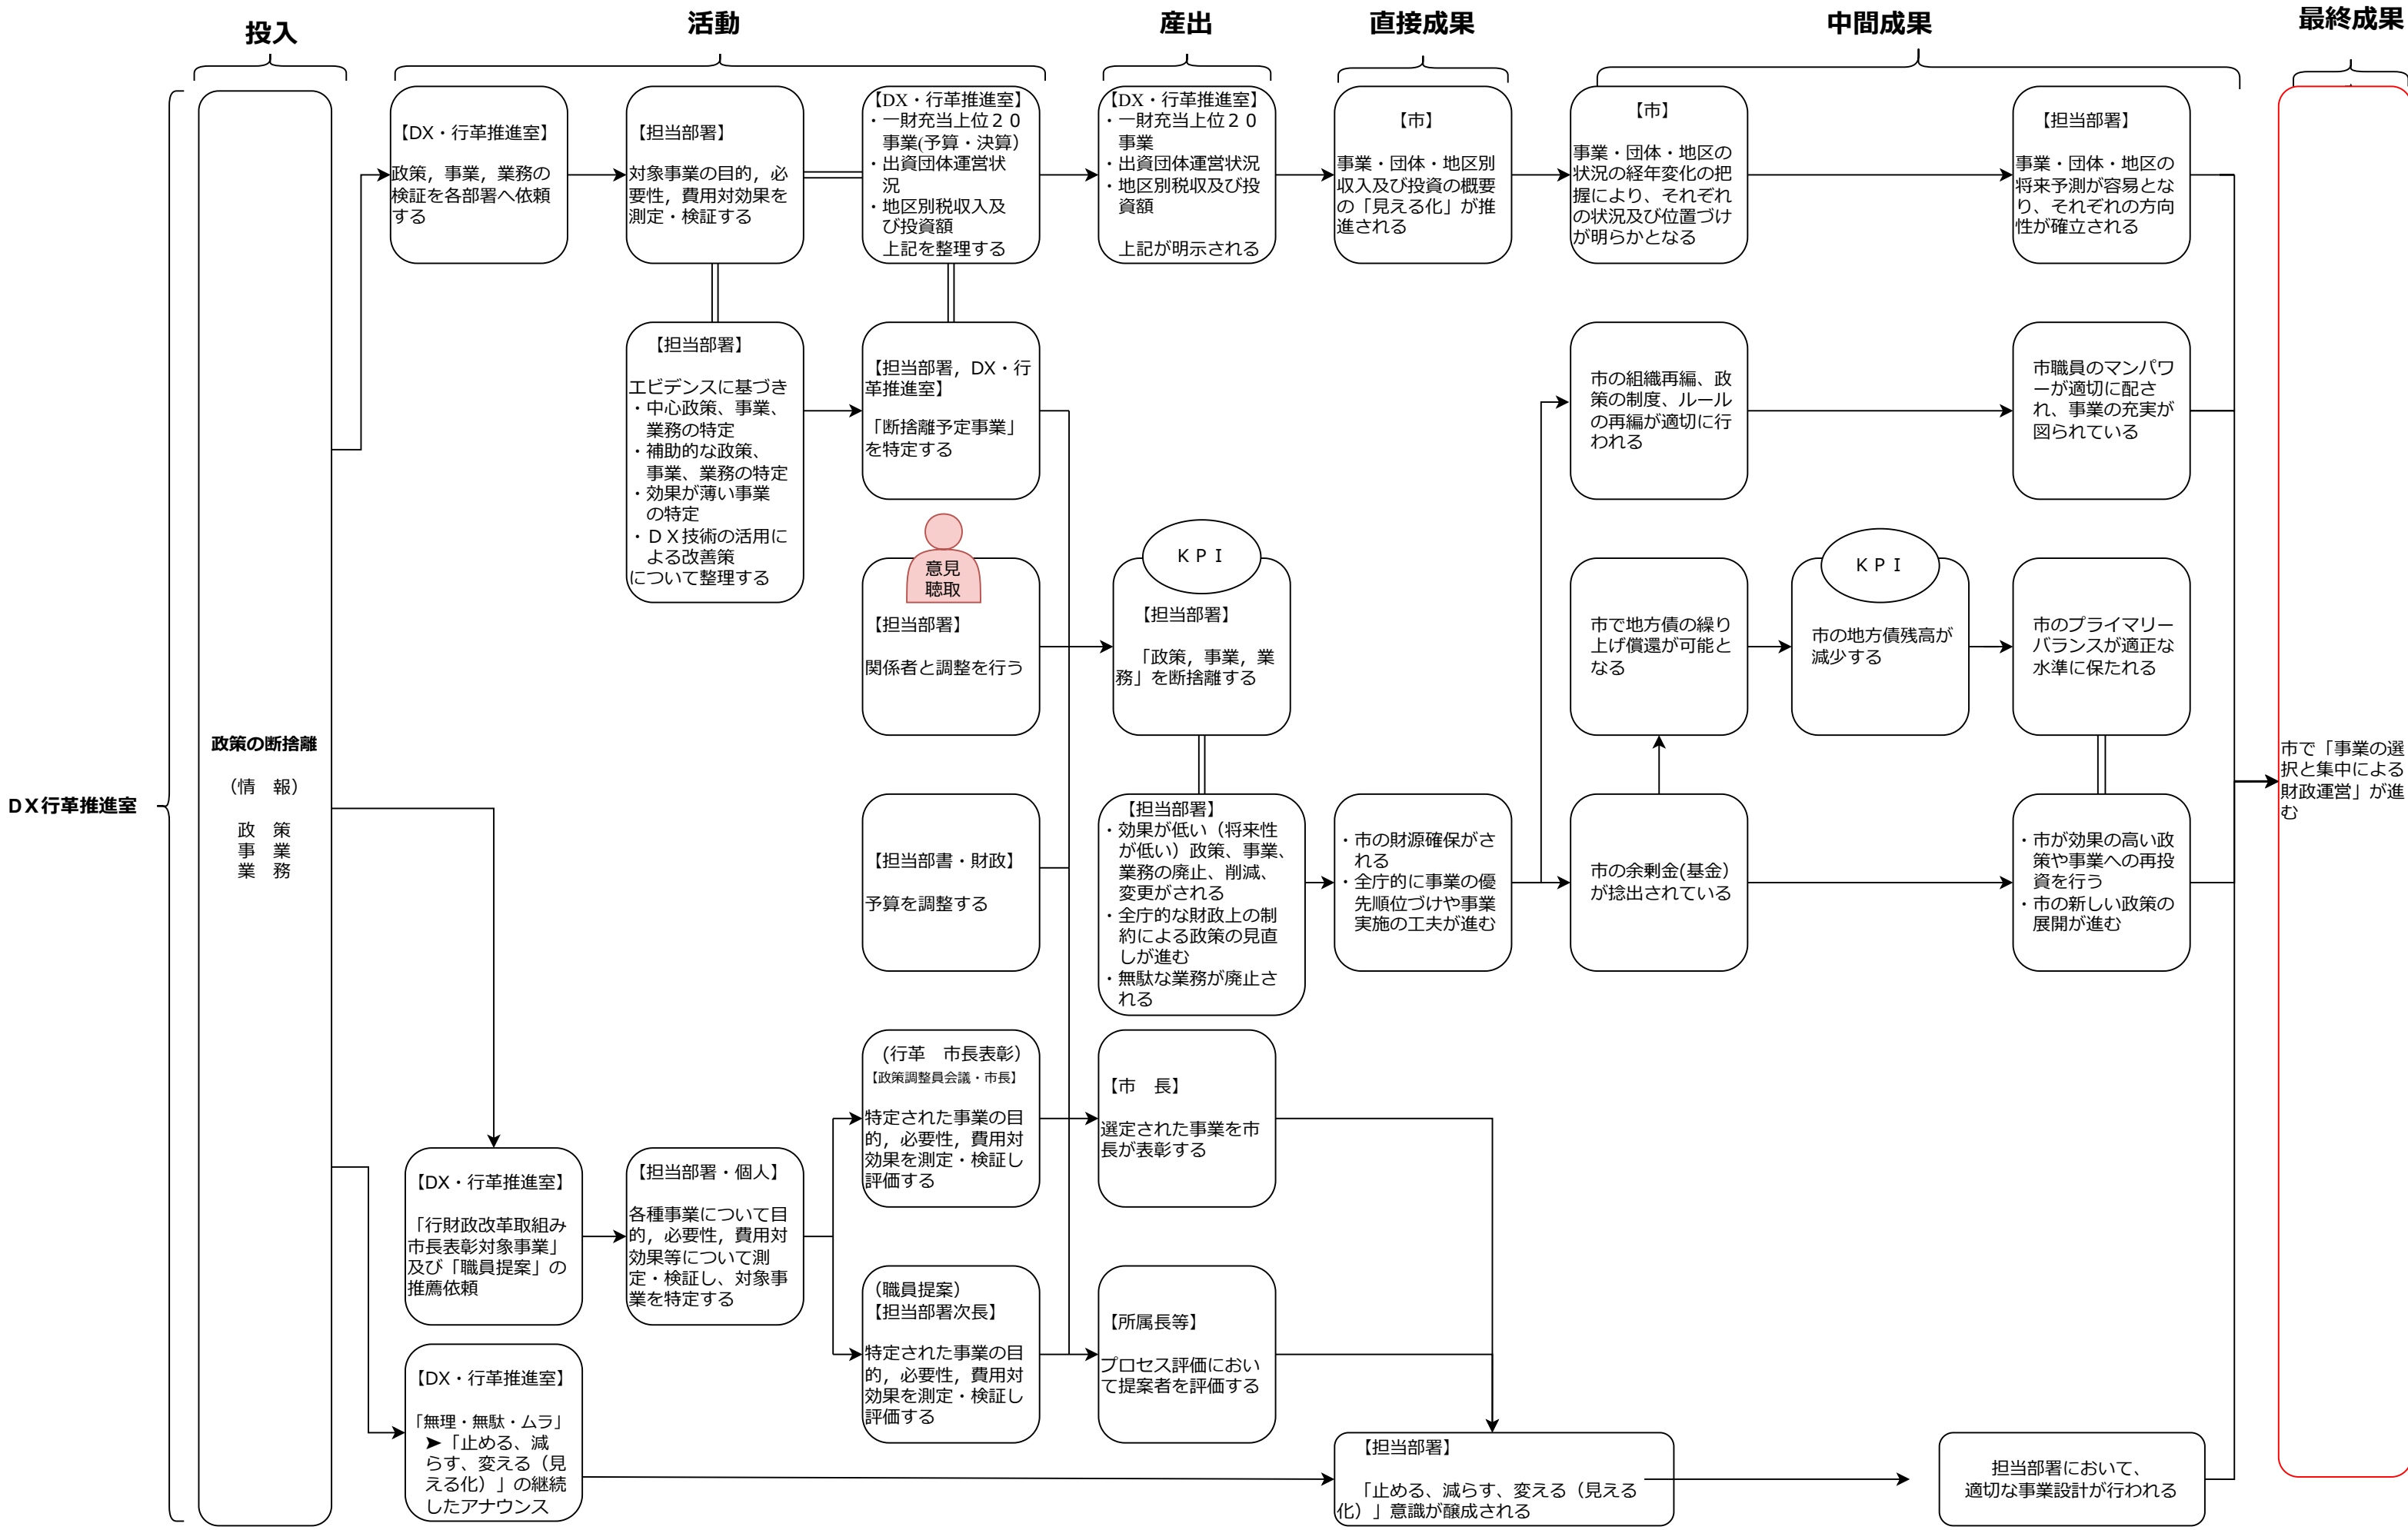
投入

活動

産出

直接成果

中間成果

最終成果

ＤＸ行革推進室

政策の断捨離

（情　報）

政　策
事　業
業　務

【DX・行革推進室】

政策，事業，業務の検証を各部署へ依頼する

【担当部署】

対象事業の目的，必要性，費用対効果を測定・検証する

【DX・行革推進室】
・一財充当上位２０事業(予算・決算)
・出資団体運営状況
・地区別税収入及び投資額
上記を整理する

【DX・行革推進室】
・一財充当上位２０事業
・出資団体運営状況
・地区別税収及び投資額

上記が明示される

【市】

事業・団体・地区別収入及び投資の概要の「見える化」が推進される

【市】

事業・団体・地区の状況の経年変化の把握により、それぞれの状況及び位置づけが明らかとなる

【担当部署】

事業・団体・地区の将来予測が容易となり、それぞれの方向性が確立される

【担当部署】

エビデンスに基づき
・中心政策、事業、業務の特定
・補助的な政策、事業、業務の特定
・効果が薄い事業の特定
・ＤＸ技術の活用による改善策
について整理する

【担当部署，DX・行革推進室】

「断捨離予定事業」を特定する

市の組織再編、政策の制度、ルールの再編が適切に行われる

市職員のマンパワーが適切に配され、事業の充実が図られている

意見聴取

【担当部署】

関係者と調整を行う

ＫＰＩ

【担当部署】

「政策，事業，業務」を断捨離する

市で地方債の繰り上げ償還が可能となる

ＫＰＩ

市の地方債残高が減少する

市のプライマリーバランスが適正な水準に保たれる

市で「事業の選択と集中による財政運営」が進む

【担当部書・財政】

予算を調整する

【担当部署】
・効果が低い（将来性が低い）政策、事業、業務の廃止、削減、変更がされる
・全庁的な財政上の制約による政策の見直しが進む
・無駄な業務が廃止される

・市の財源確保がされる
・全庁的に事業の優先順位づけや事業実施の工夫が進む

市の余剰金(基金)が捻出されている

・市が効果の高い政策や事業への再投資を行う
・市の新しい政策の展開が進む

（行革　市長表彰）
【政策調整員会議・市長】

特定された事業の目的，必要性，費用対効果を測定・検証し評価する

【市　長】

選定された事業を市長が表彰する

【DX・行革推進室】

「行財政改革取組み市長表彰対象事業」及び「職員提案」の推薦依頼

【担当部署・個人】

各種事業について目的，必要性，費用対効果等について測定・検証し、対象事業を特定する

（職員提案）
【担当部署次長】

特定された事業の目的，必要性，費用対効果を測定・検証し評価する

【所属長等】

プロセス評価において提案者を評価する

【DX・行革推進室】

「無理・無駄・ムラ」
➤「止める、減らす、変える（見える化）」の継続したアナウンス

【担当部署】

「止める、減らす、変える（見える化）」意識が醸成される

担当部署において、
適切な事業設計が行われる